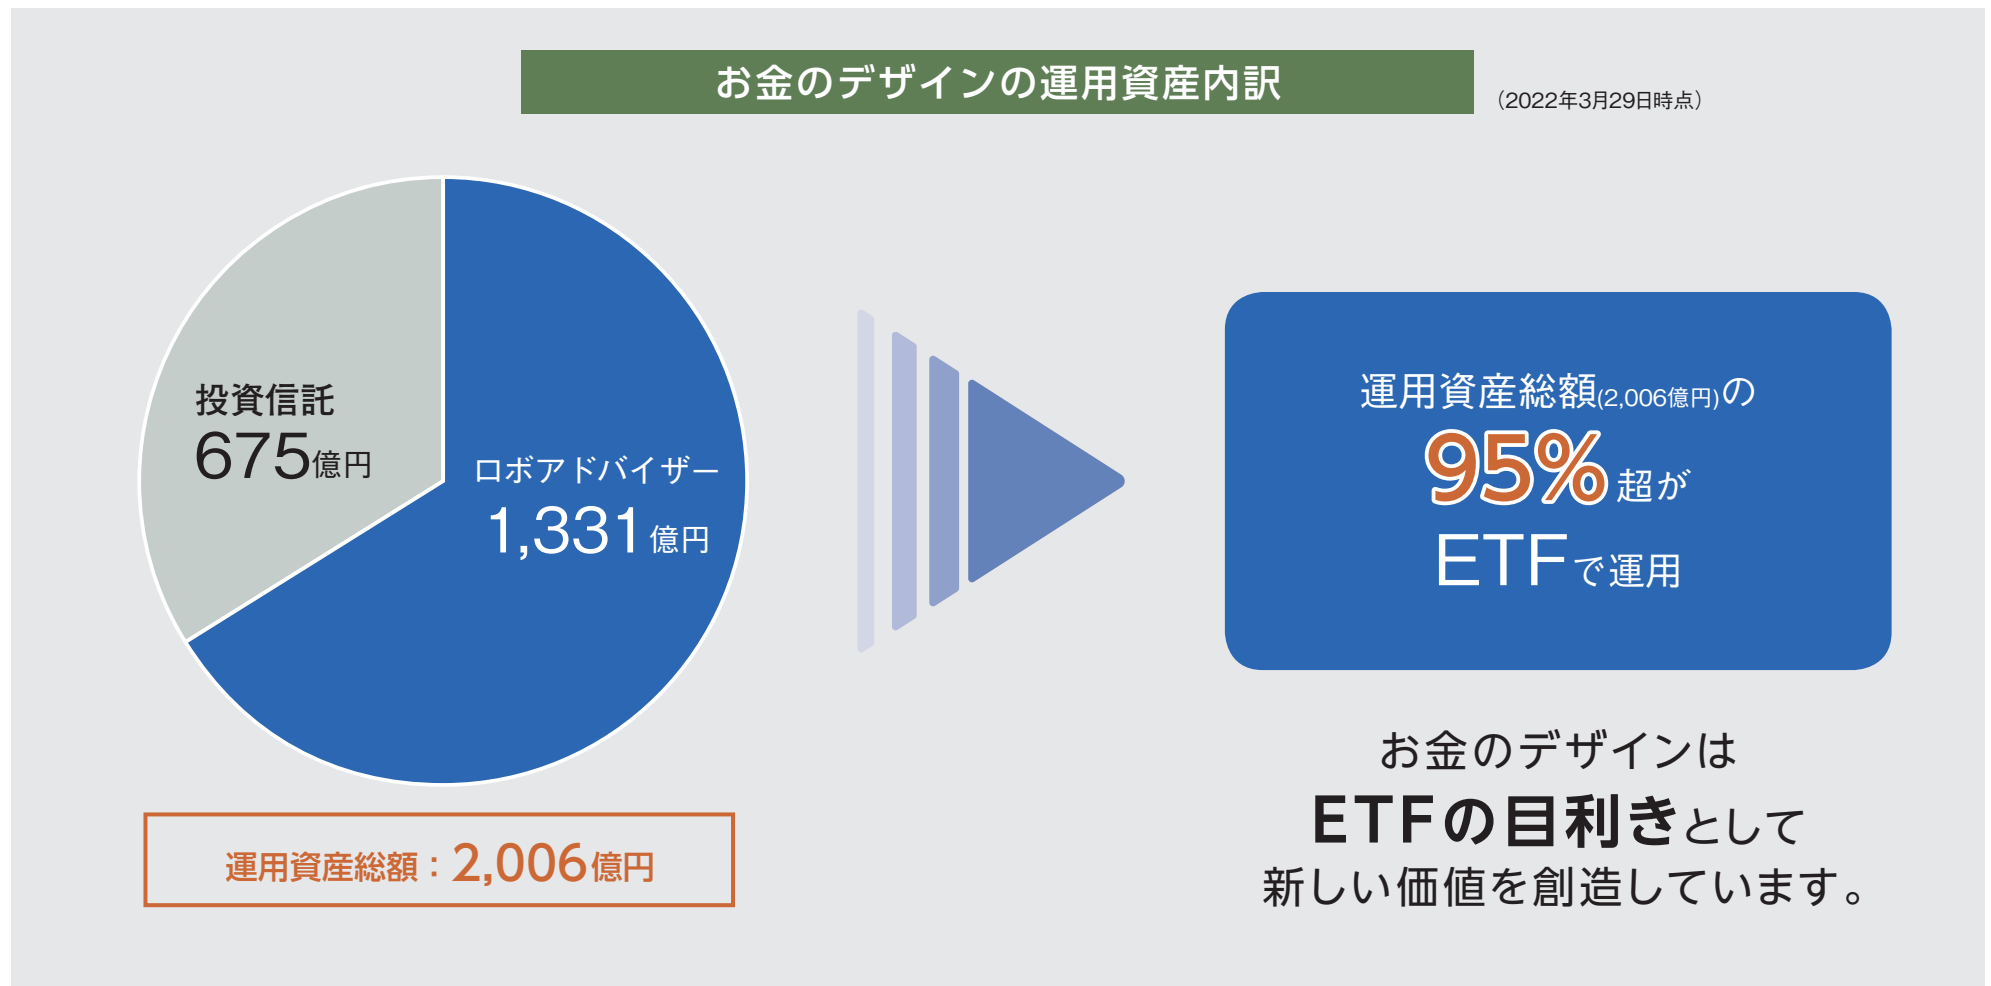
お金のデザインの運用資産内訳

(2022年3月29日時点)

投資信託
675億円

ロボアドバイザー
1,331億円

運用資産総額：2,006億円

運用資産総額(2,006億円)の
95%超が
ETFで運用

お金のデザインは
ETFの目利きとして
新しい価値を創造しています。